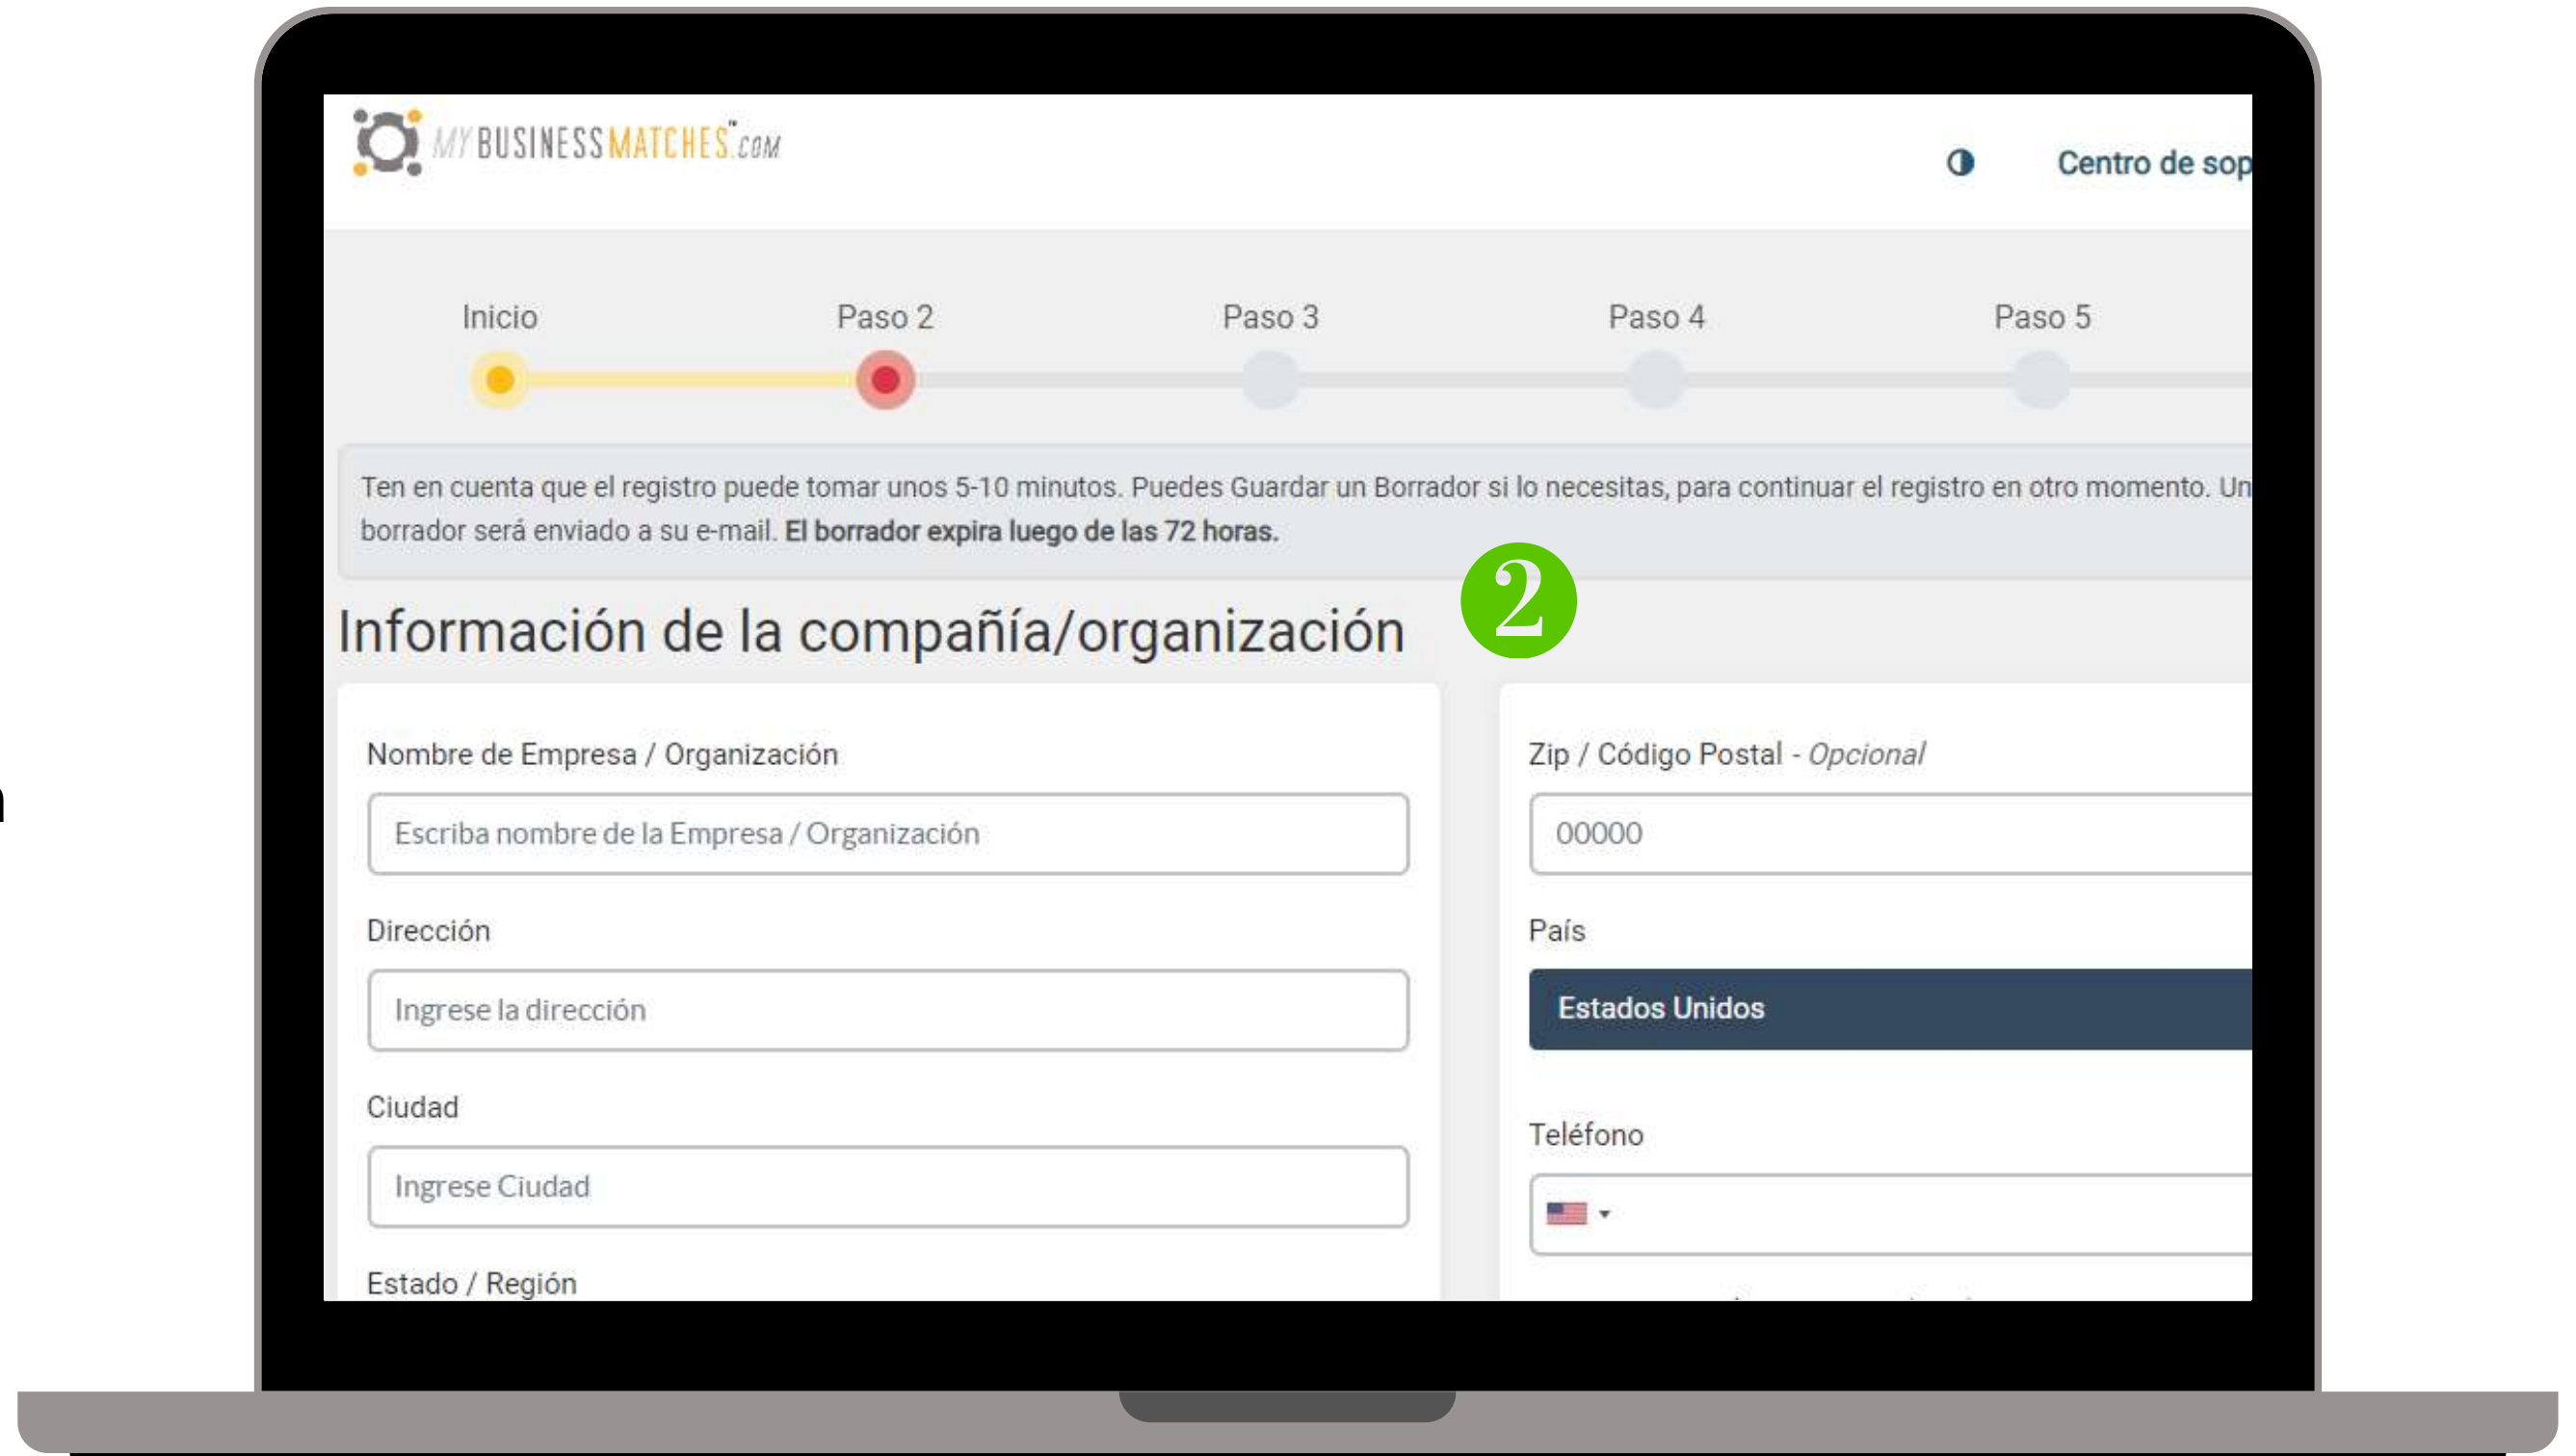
MY BUSINESS MATCHES .COM

Centro de sop

Inicio Paso 2 Paso 3 Paso 4 Paso 5

Ten en cuenta que el registro puede tomar unos 5-10 minutos. Puedes Guardar un Borrador si lo necesitas, para continuar el registro en otro momento. Un borrador será enviado a su e-mail. **El borrador expira luego de las 72 horas.**

2

Información de la compañía/organización

Nombre de Empresa / Organización

Escriba nombre de la Empresa / Organización

Dirección

Ingrese la dirección

Ciudad

Ingrese Ciudad

Estado / Región

Zip / Código Postal - *Opcional*

00000

País

Estados Unidos

Teléfono